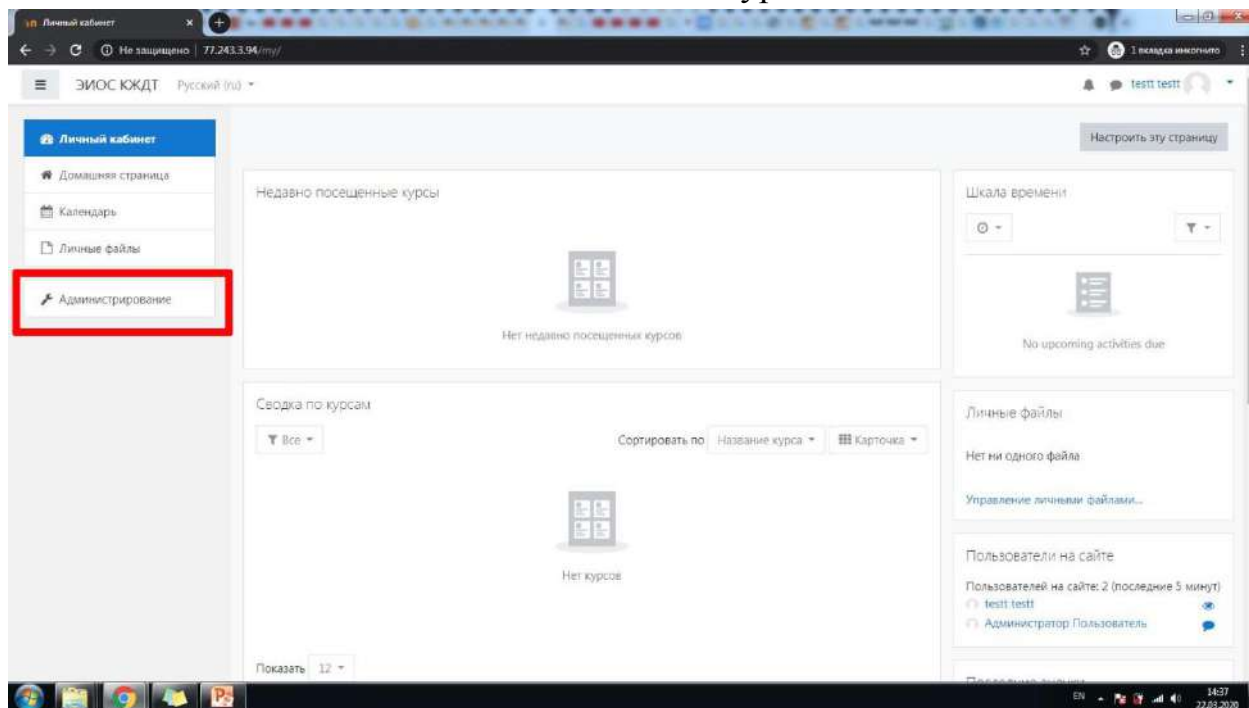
Личный кабинет
Не защищено | 77.243.3.94/my/
1 вкладка инкогнито
ЭИОС КЖДТ Русский (ru)
testt testt
Личный кабинет
Домашняя страница
Календарь
Личные файлы
Администрирование
Настроить эту страницу
Недавно посещенные курсы
Нет недавно посещенных курсов
Шкала времени
No upcoming activities due
Сводка по курсам
Все
Сортировать по Название курса
Карточка
Нет курсов
Показать 12
Личные файлы
Нет ни одного файла
Управление личными файлами...
Пользователи на сайте
Пользователей на сайте: 2 (последние 5 минут)
testt testt
Администратор Пользователь
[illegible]
EN
14:37
22.03.2020